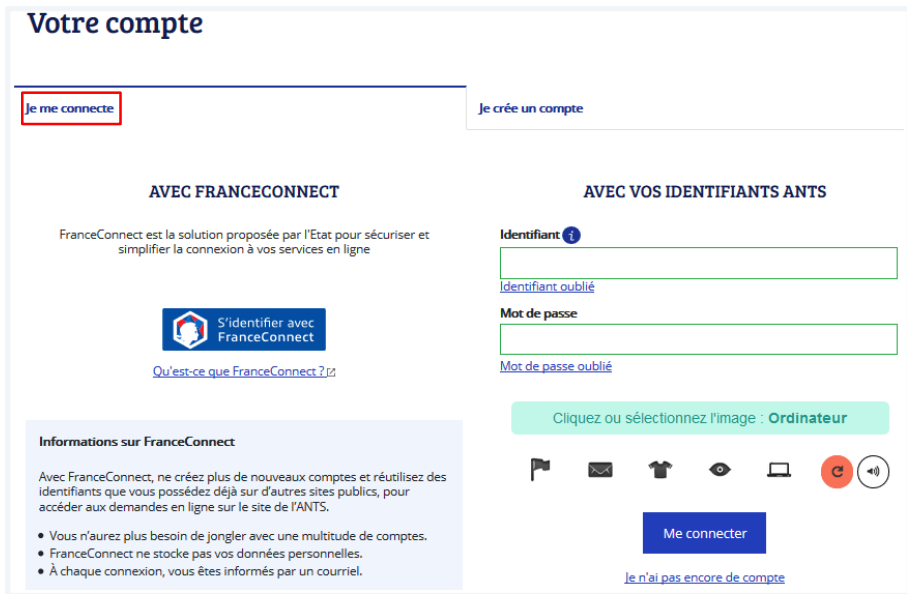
Votre compte

Je me connecte

Je crée un compte

AVEC FRANCECONNECT

FranceConnect est la solution proposée par l'Etat pour sécuriser et simplifier la connexion à vos services en ligne

S'identifier avec FranceConnect

Qu'est-ce que FranceConnect ?

Informations sur FranceConnect

Avec FranceConnect, ne créez plus de nouveaux comptes et réutilisez des identifiants que vous possédez déjà sur d'autres sites publics, pour accéder aux demandes en ligne sur le site de l'ANTS.

- Vous n'aurez plus besoin de jongler avec une multitude de comptes.
- FranceConnect ne stocke pas vos données personnelles.
- À chaque connexion, vous êtes informés par un courriel.

AVEC VOS IDENTIFIANTS ANTS

Identifiant

Identifiant oublié

Mot de passe

Mot de passe oublié

Cliquez ou sélectionnez l'image : Ordinateur

Me connecter

Je n'ai pas encore de compte